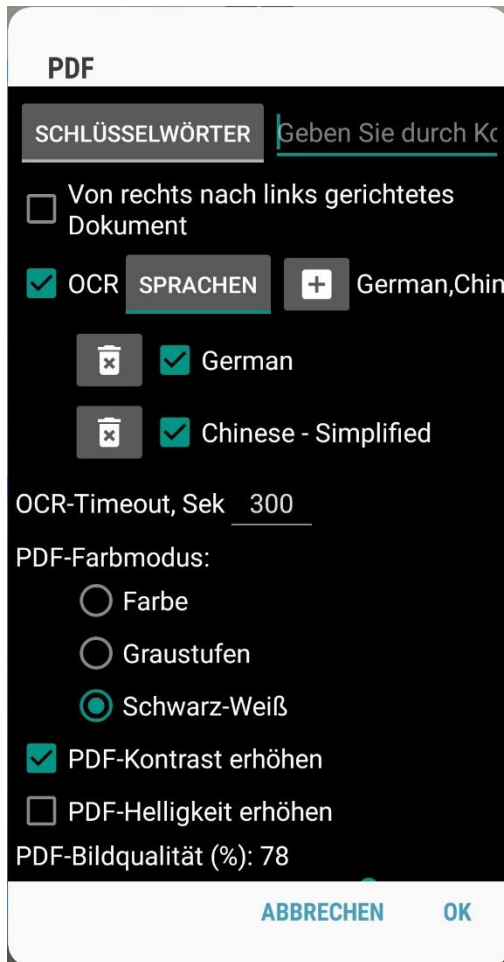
PDF

SCHLÜSSELWÖRTER Geben Sie durch Ko

Von rechts nach links gerichtetes Dokument

OCR SPRACHEN + German,Chin

German

Chinese - Simplified

OCR-Timeout, Sek 300

PDF-Farbmodus:

Farbe

Graustufen

Schwarz-Weiß

PDF-Kontrast erhöhen

PDF-Helligkeit erhöhen

PDF-Bildqualität (%): 78

ABBRECHEN OK